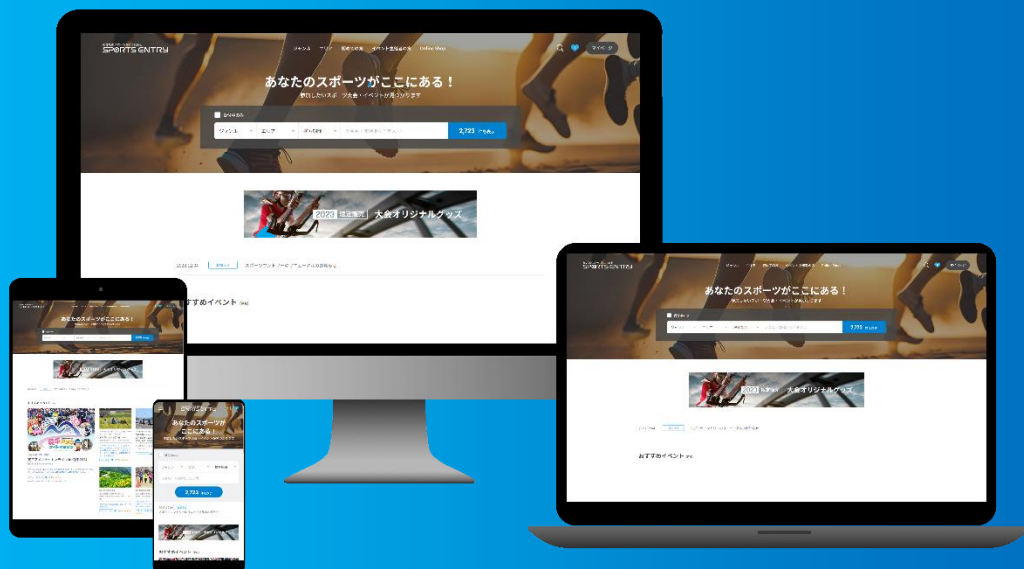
SPORTS ENTRY

ジャンル　エリア　開催日程　イベント主催者の方　Online Shop

マイページ

あなたのスポーツがここにある！

参加したいスポーツ大会・イベントが見つかります

ジャンル　エリア　開催日程

2,723

2023 限定販売　大会オリジナルグッズ

おすすめイベント

SPORTS ENTRY

あなたのスポーツがここにある！

2,723

2023 限定販売　大会オリジナルグッズ

おすすめイベント

あなたのスポーツがここにある！

あなたのスポーツがここにある！

2,723

おすすめイベント